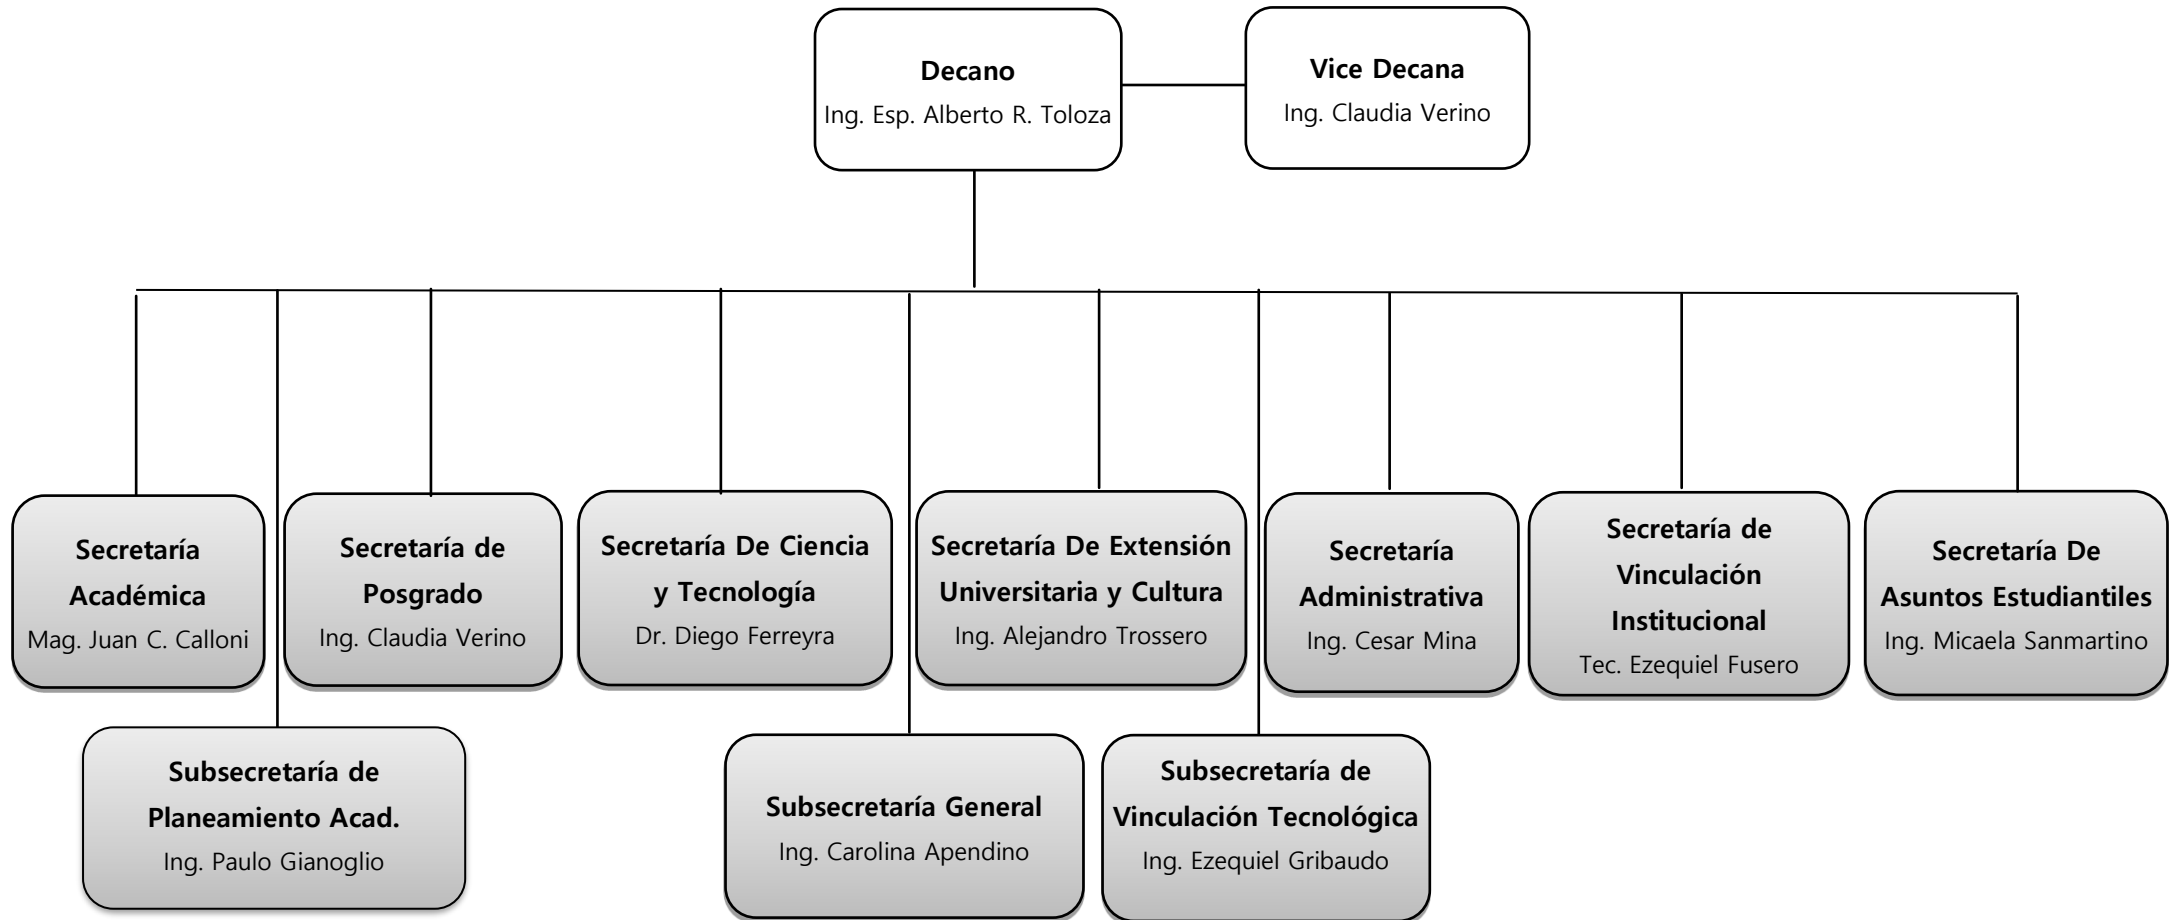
Decano
Ing. Esp. Alberto R. Toloza

Vice Decana
Ing. Claudia Verino

Secretaría Académica
Mag. Juan C. Calloni

Secretaría de Posgrado
Ing. Claudia Verino

Secretaría De Ciencia y Tecnología
Dr. Diego Ferreyra

Secretaría De Extensión Universitaria y Cultura
Ing. Alejandro Trossero

Secretaría Administrativa
Ing. Cesar Mina

Secretaría de Vinculación Institucional
Tec. Ezequiel Fusero

Secretaría De Asuntos Estudiantiles
Ing. Micaela Sanmartino

Subsecretaría de Planeamiento Acad.
Ing. Paulo Gianoglio

Subsecretaría General
Ing. Carolina Apendino

Subsecretaría de Vinculación Tecnológica
Ing. Ezequiel Gribaudo